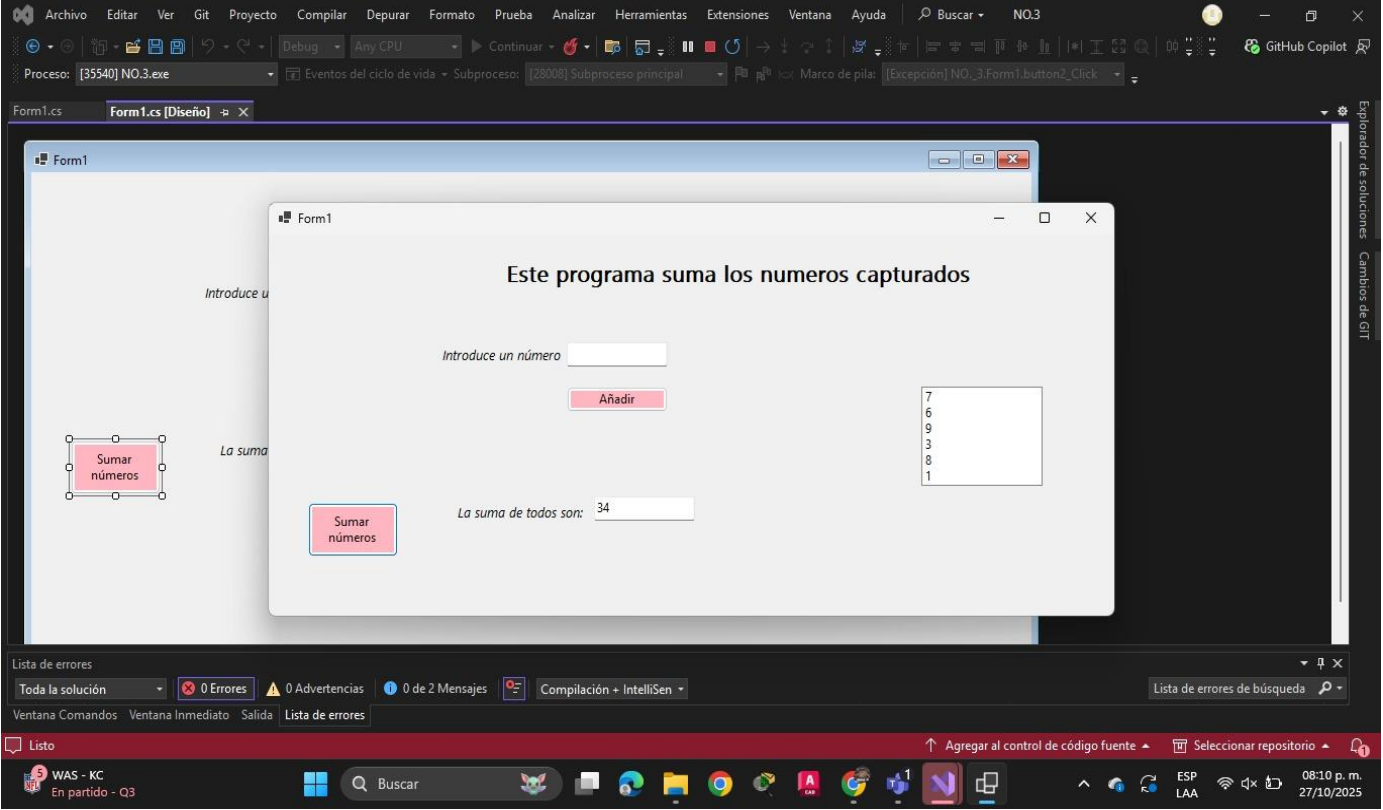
Archivo Editar Ver Git Proyecto Compilar Depurar Formato Prueba Analizar Herramientas Extensiones Ventana Ayuda Buscar NO.3

Debug Any CPU Continuar GitHub Copilot

Proceso: [35540] NO.3.exe Eventos del ciclo de vida Subproceso: [28008] Subproceso principal Marco de pila: [Excepción] NO._3.Form1.button2_Click

Form1.cs Form1.cs [Diseño]

Explorador de soluciones Cambios de GIT

Form1

Introduce u

Sumar números

La suma

Form1

Este programa suma los numeros capturados

Introduce un número

Añadir

7
6
9
3
8
1

Sumar números

La suma de todos son: 34

Lista de errores

Toda la solución 0 Errores 0 Advertencias 0 de 2 Mensajes Compilación + IntelliSen

Lista de errores de búsqueda

Ventana Comandos Ventana Inmediato Salida Lista de errores

Listo

Agregar al control de código fuente Seleccionar repositorio

5 WAS - KC En partido - Q3

Buscar

ESP LAA

08:10 p. m. 27/10/2025